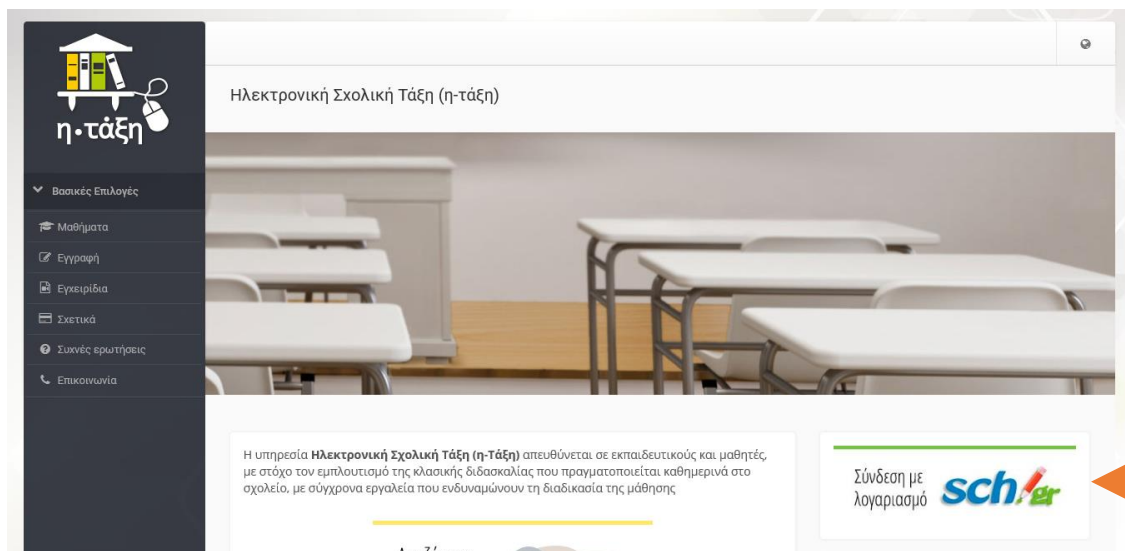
η•τάξη

Βασικές Επιλογές

Μαθήματα

Εγγραφή

Εγχειρίδια

Σχετικά

Συχνές ερωτήσεις

Επικοινωνία

Ηλεκτρονική Σχολική Τάξη (η-τάξη)

Η υπηρεσία **Ηλεκτρονική Σχολική Τάξη (η-Τάξη)** απευθύνεται σε εκπαιδευτικούς και μαθητές, με στόχο τον εμπλουτισμό της κλασικής διδασκαλίας που πραγματοποιείται καθημερινά στο σχολείο, με σύγχρονα εργαλεία που ενδυναμώνουν τη διαδικασία της μάθησης

Σύνδεση με λογαριασμό sch.gr